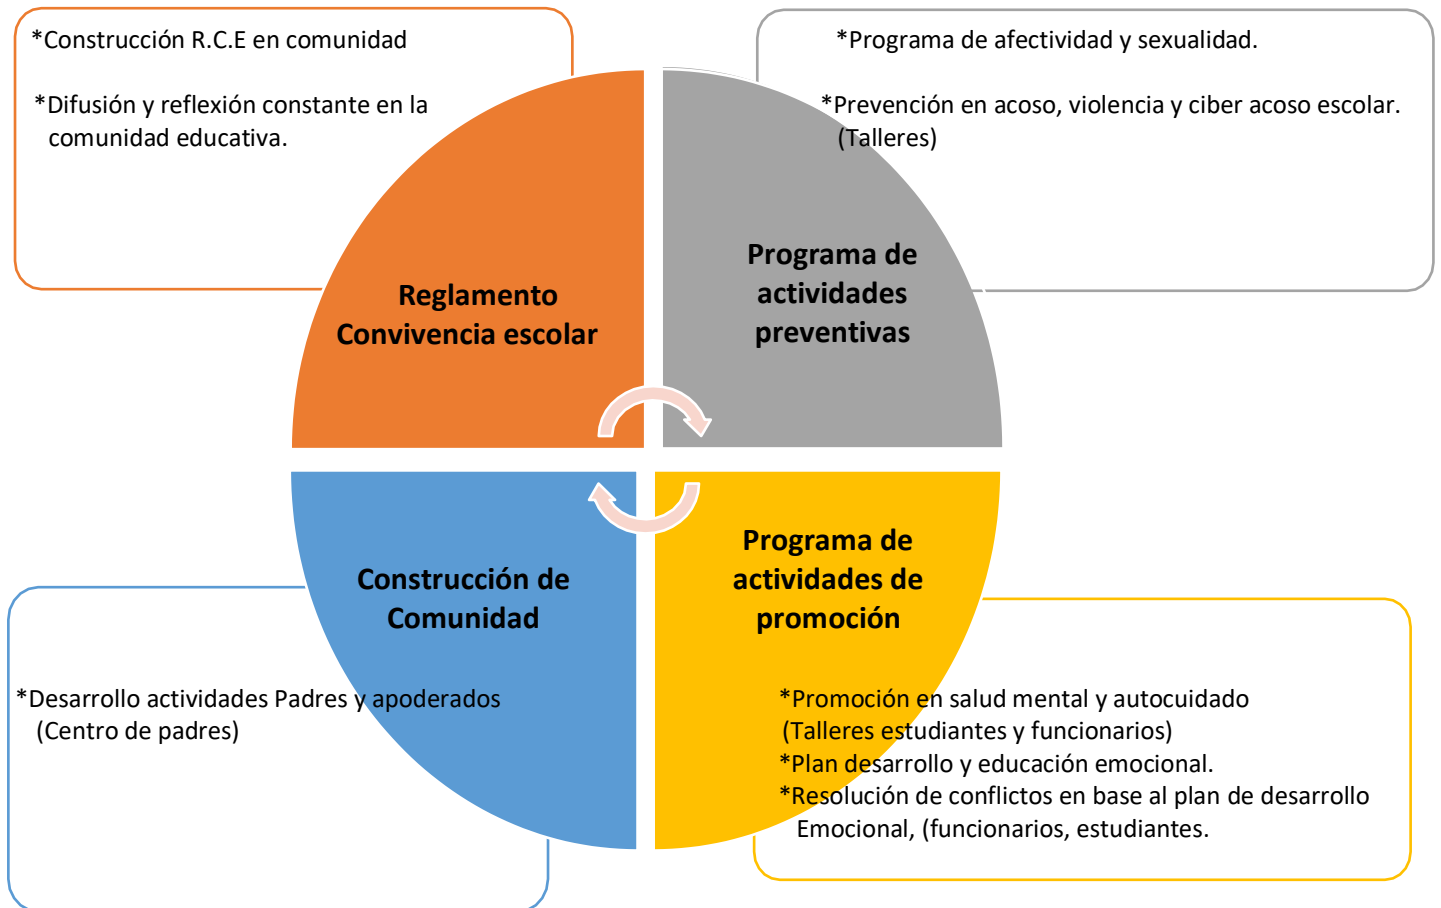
*Construcción R.C.E en comunidad

*Difusión y reflexión constante en la comunidad educativa.

*Programa de afectividad y sexualidad.

*Prevención en acoso, violencia y ciber acoso escolar. (Talleres)

Reglamento Convivencia escolar

Programa de actividades preventivas

Construcción de Comunidad

Programa de actividades de promoción

*Desarrollo actividades Padres y apoderados (Centro de padres)

*Promoción en salud mental y autocuidado (Talleres estudiantes y funcionarios)
*Plan desarrollo y educación emocional.
*Resolución de conflictos en base al plan de desarrollo Emocional, (funcionarios, estudiantes.